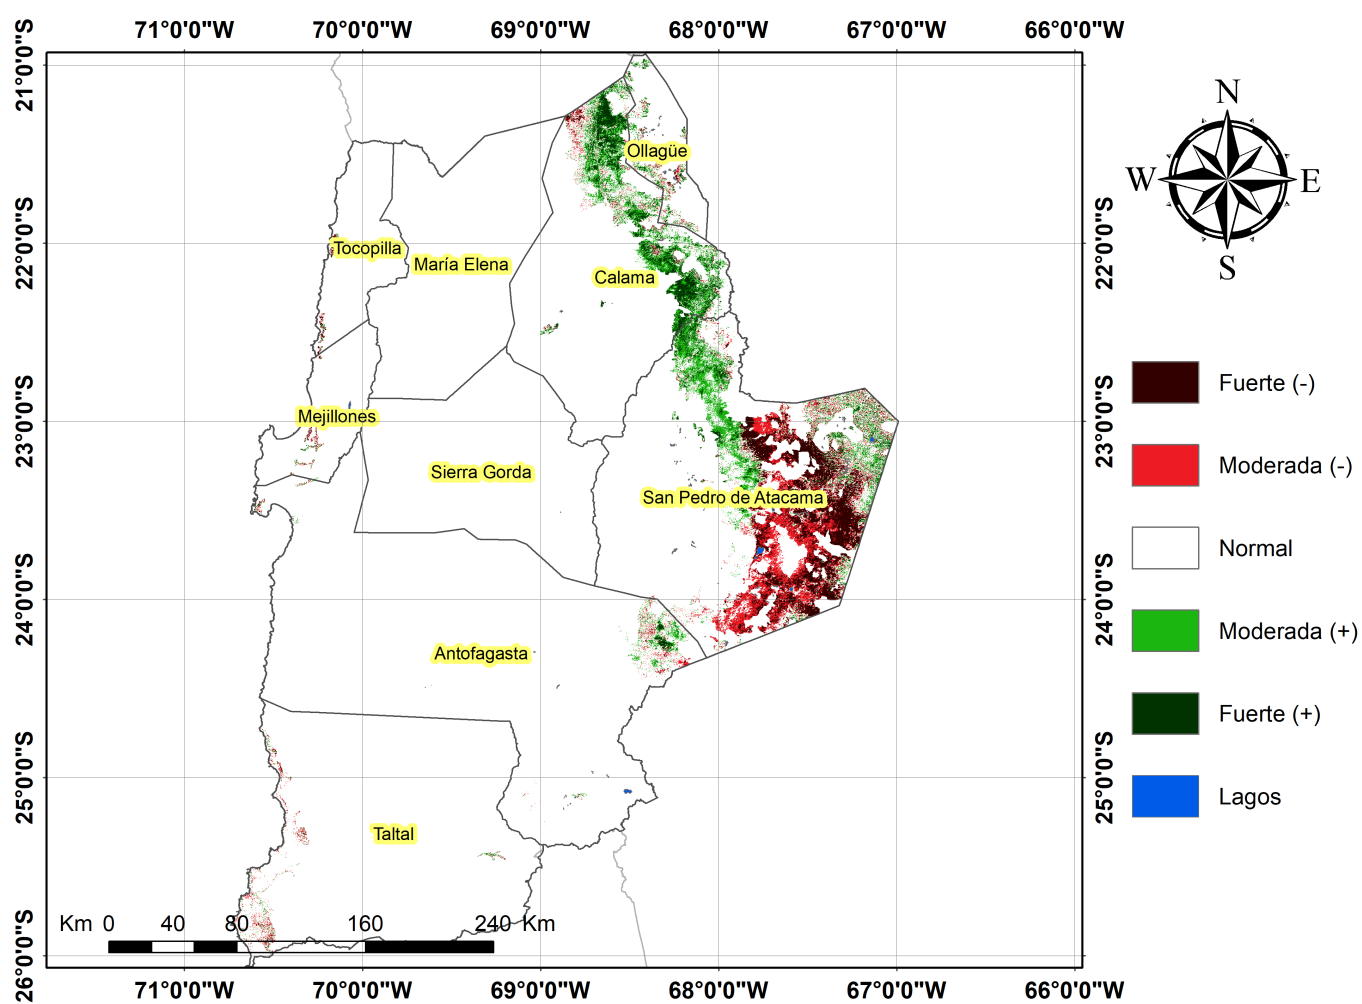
71°0'0"W 70°0'0"W 69°0'0"W 68°0'0"W 67°0'0"W 66°0'0"W

21°0'0"S
22°0'0"S
23°0'0"S
24°0'0"S
25°0'0"S
26°0'0"S

22°0'0"S
23°0'0"S
24°0'0"S
25°0'0"S

Ollagüe
Tocopilla
María Elena
Calama
Mejillones
Sierra Gorda
San Pedro de Atacama
Antofagasta
Taltal

N
W
E
S

Fuerte (-)
Moderada (-)
Normal
Moderada (+)
Fuerte (+)
Lagos

Km 0 40 80 160 240 Km

71°0'0"W 70°0'0"W 69°0'0"W 68°0'0"W 67°0'0"W 66°0'0"W